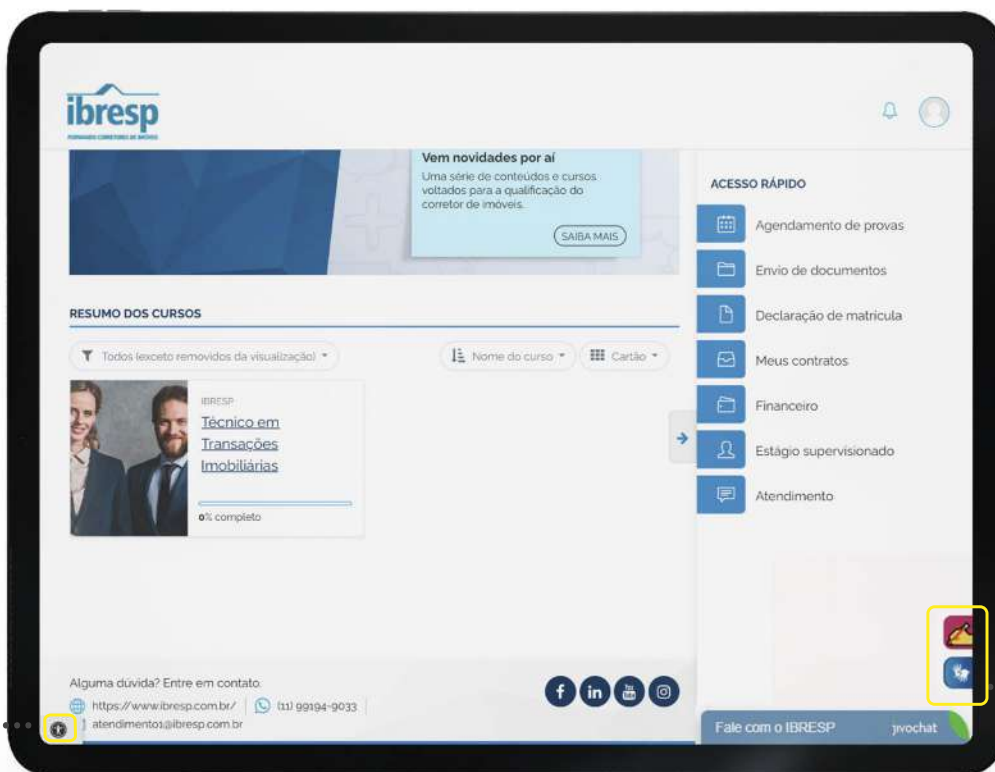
ibresp
FORMANDO CORRETORES DE IMÓVEIS

Vem novidades por aí
Uma série de conteúdos e cursos voltados para a qualificação do corretor de imóveis.
SAIBA MAIS

RESUMO DOS CURSOS

Todos (exceto removidos da visualização)
Nome do curso
Cartão

IBRESP
Técnico em Transações Imobiliárias
0% completo

ACESSO RÁPIDO
Agendamento de provas
Envio de documentos
Declaração de matricula
Meus contratos
Financeiro
Estágio supervisionado
Atendimento

Alguma dúvida? Entre em contato.
https://www.ibresp.com.br/
(11) 99194-9033
atendimento1@ibresp.com.br

Fale com o IBRESP
jivochat